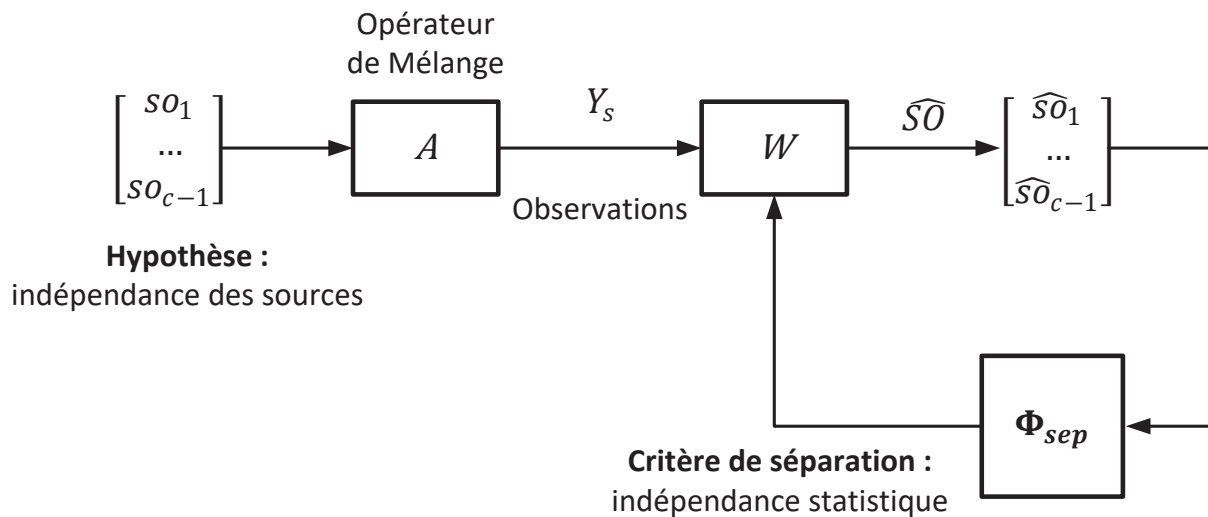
Opérateur de Mélange

$\begin{bmatrix} so_1 \\ \dots \\ so_{c-1} \end{bmatrix}$

$A$

$Y_s$

Observations

$W$

$\widehat{SO}$

$\begin{bmatrix} \widehat{so}_1 \\ \dots \\ \widehat{so}_{c-1} \end{bmatrix}$

**Hypothèse :** indépendance des sources

$\boldsymbol{\Phi_{sep}}$

**Critère de séparation :** indépendance statistique